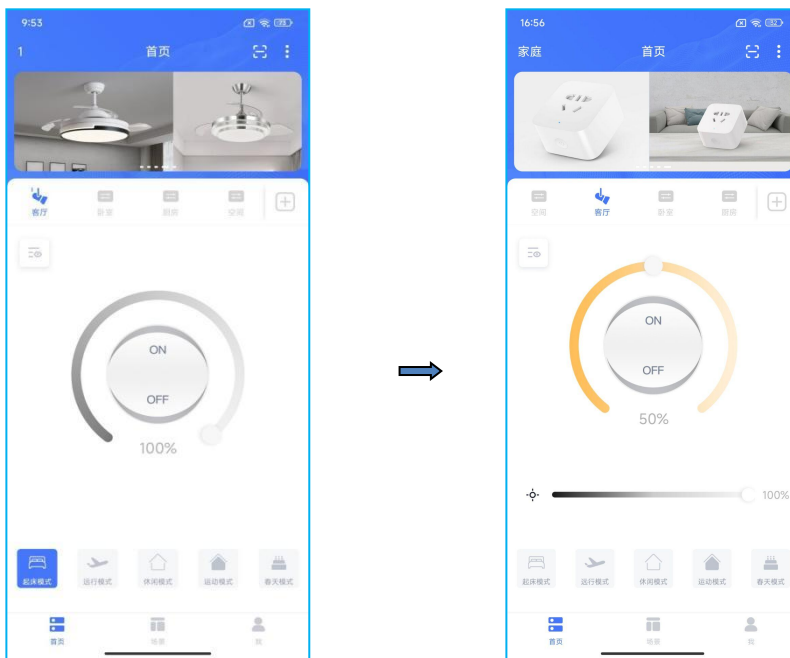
9:53

1 首页

客厅 卧室 厨房 空调

ON
OFF
100%

起床模式 运行模式 休闲模式 运动模式 春天模式

首页 场景 我

16:56

家庭 首页

空间 客厅 卧室 厨房

ON
OFF
50%

100%

起床模式 运行模式 休闲模式 运动模式 春天模式

首页 场景 我